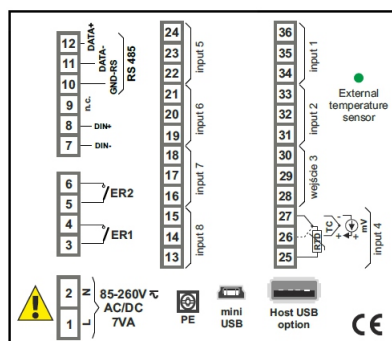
12 DATA+
11 DATA-
10 GND-RS
RS 485
9 n.c.
8 DIN+
7 DIN-
6
5 ER2
4
3 ER1
2 N
1 L
85-260V AC/DC 7VA

24
23
22 input 5
21
20
19 input 6
18
17
16 input 7
15
14
13 input 8

PE
mini USB
Host USB option

36
35
34 input 1
33
32
31 input 2
30
29
28 wejście 3
27
26
25 input 4
RTD
Tc
mV

External temperature sensor

CE